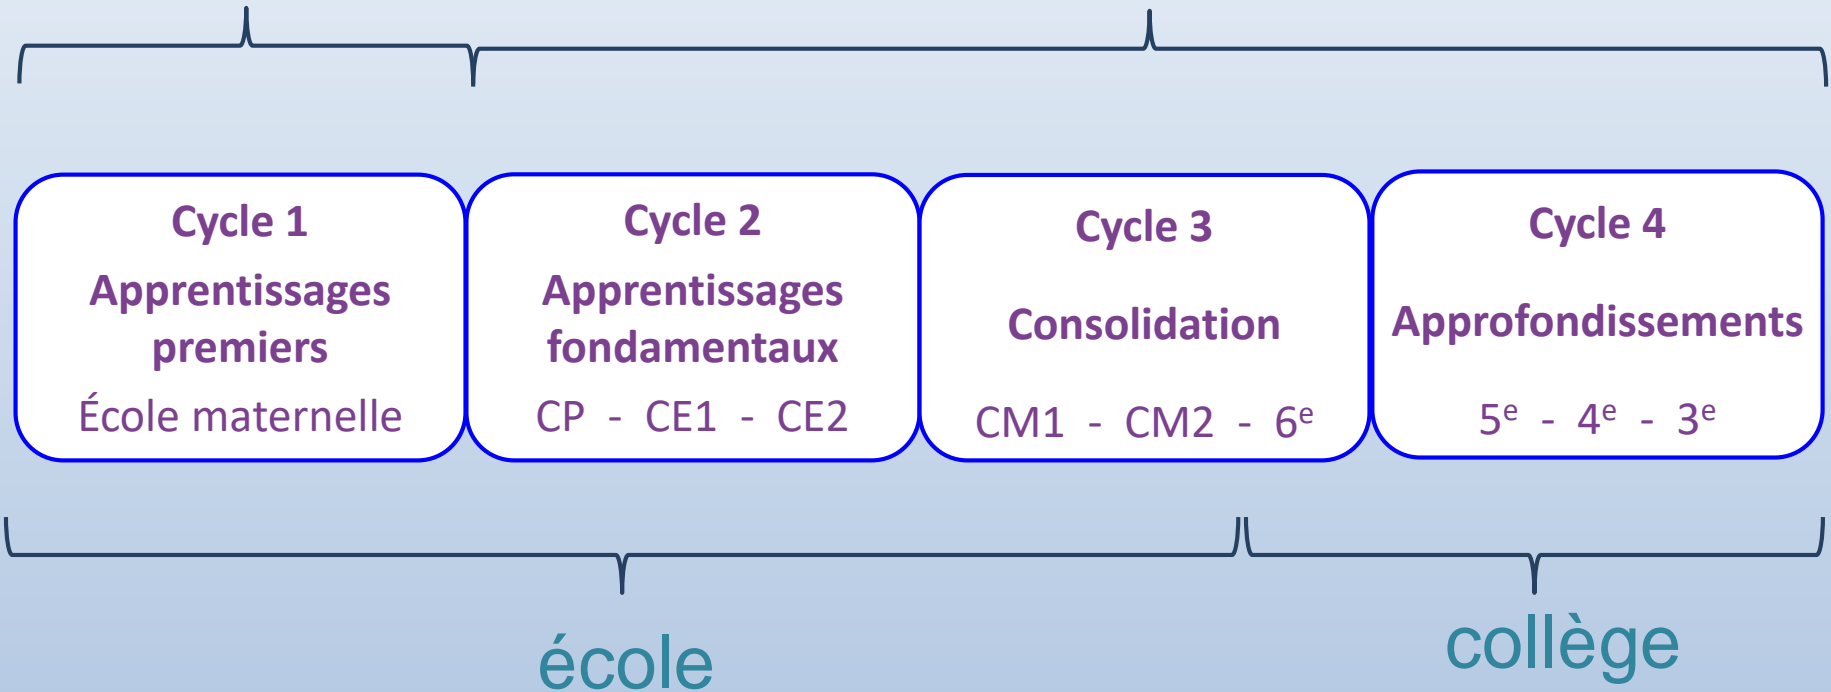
Cycle 1

Apprentissages premiers

École maternelle

Cycle 2

Apprentissages fondamentaux

CP - CE1 - CE2

Cycle 3

Consolidation

CM1 - CM2 - 6$^{e}$

Cycle 4

Approfondissements

5$^{e}$ - 4$^{e}$ - 3$^{e}$

école

collège